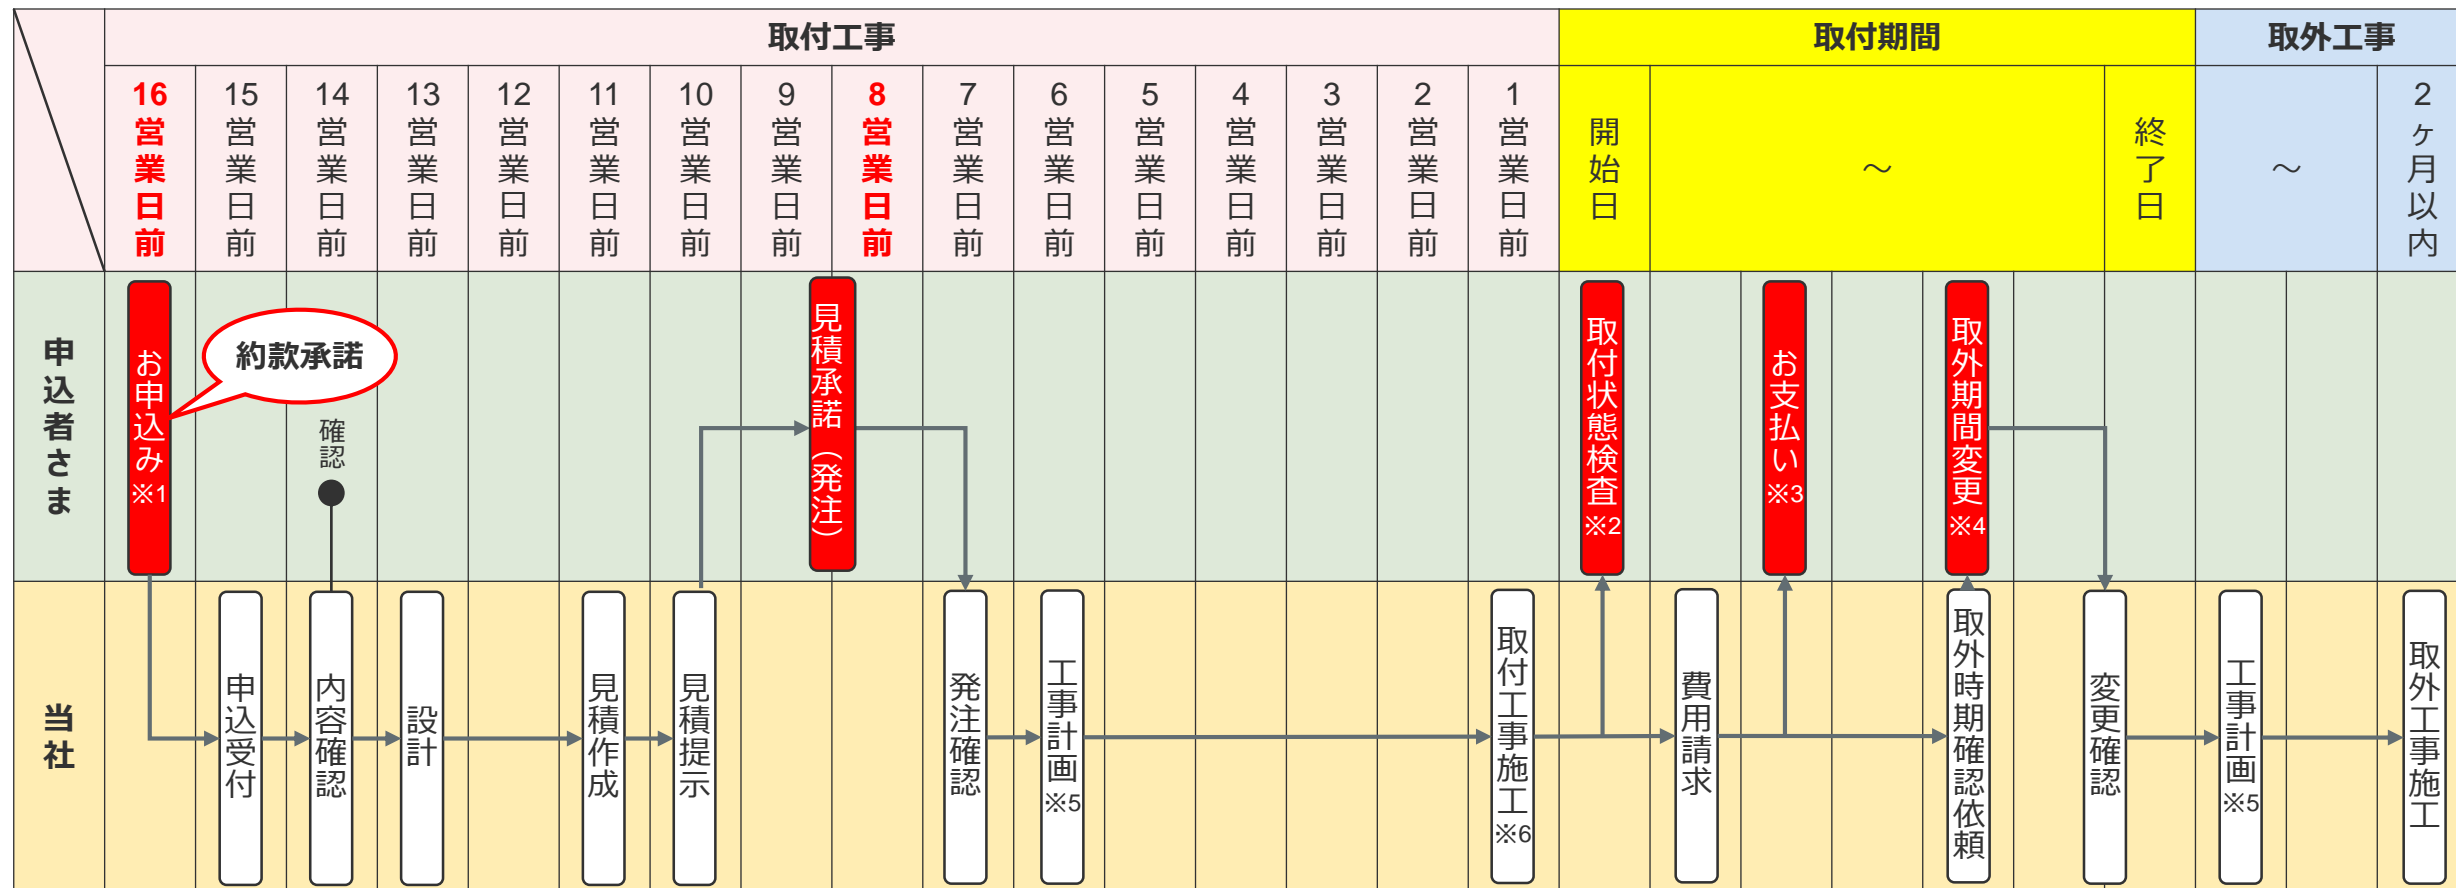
| | 取付工事 | | | | | | | | | | | | | | | | 取付期間 | | | 取外工事 | |
|---|---|---|---|---|---|---|---|---|---|---|---|---|---|---|---|---|---|---|---|---|---|
| | 16営業日前 | 15営業日前 | 14営業日前 | 13営業日前 | 12営業日前 | 11営業日前 | 10営業日前 | 9営業日前 | 8営業日前 | 7営業日前 | 6営業日前 | 5営業日前 | 4営業日前 | 3営業日前 | 2営業日前 | 1営業日前 | 開始日 | ～ | 終了日 | ～ | 2ヶ月以内 |
| 申込者さま | お申込み※1 | 約款承諾 | 確認 | | | | | | 見積承諾（発注） | | | | | | | | 取付状態検査※2 | お支払い※3 | 取外期間変更※4 | | |
| 当社 | | 申込受付 | 内容確認 | 設計 | | 見積作成 | 見積提示 | | | 発注確認 | 工事計画※5 | | | | | 取付工事施工※6 | | 費用請求 | 取外時期確認依頼 | 変更確認 | 工事計画※5 | 取外工事施工 |